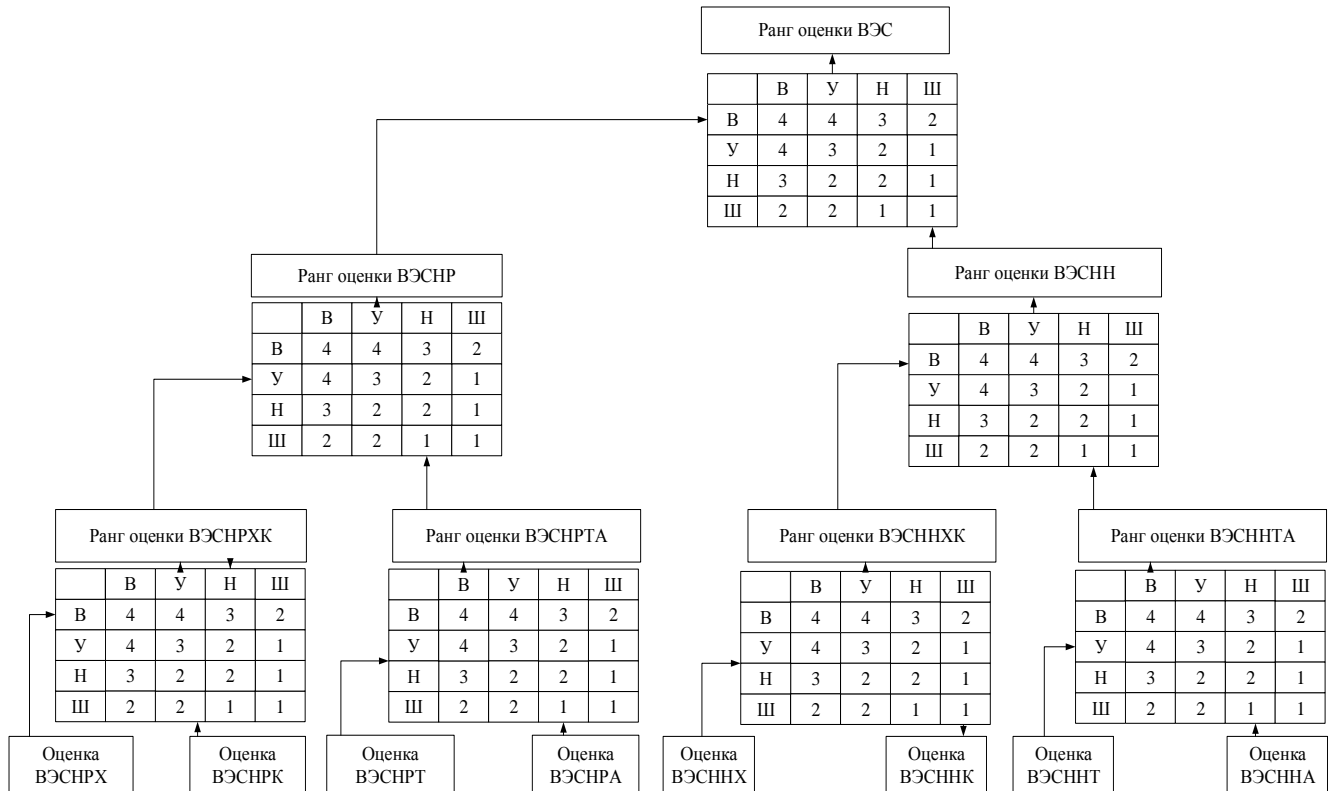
Ранг оценки ВЭС

| | В | У | Н | Ш |
|---|---|---|---|---|
| В | 4 | 4 | 3 | 2 |
| У | 4 | 3 | 2 | 1 |
| Н | 3 | 2 | 2 | 1 |
| Ш | 2 | 2 | 1 | 1 |

Ранг оценки ВЭСНР

| | В | У | Н | Ш |
|---|---|---|---|---|
| В | 4 | 4 | 3 | 2 |
| У | 4 | 3 | 2 | 1 |
| Н | 3 | 2 | 2 | 1 |
| Ш | 2 | 2 | 1 | 1 |

Ранг оценки ВЭСНН

| | В | У | Н | Ш |
|---|---|---|---|---|
| В | 4 | 4 | 3 | 2 |
| У | 4 | 3 | 2 | 1 |
| Н | 3 | 2 | 2 | 1 |
| Ш | 2 | 2 | 1 | 1 |

Ранг оценки ВЭСНРХК

| | В | У | Н | Ш |
|---|---|---|---|---|
| В | 4 | 4 | 3 | 2 |
| У | 4 | 3 | 2 | 1 |
| Н | 3 | 2 | 2 | 1 |
| Ш | 2 | 2 | 1 | 1 |

Ранг оценки ВЭСНРТА

| | В | У | Н | Ш |
|---|---|---|---|---|
| В | 4 | 4 | 3 | 2 |
| У | 4 | 3 | 2 | 1 |
| Н | 3 | 2 | 2 | 1 |
| Ш | 2 | 2 | 1 | 1 |

Ранг оценки ВЭСННХК

| | В | У | Н | Ш |
|---|---|---|---|---|
| В | 4 | 4 | 3 | 2 |
| У | 4 | 3 | 2 | 1 |
| Н | 3 | 2 | 2 | 1 |
| Ш | 2 | 2 | 1 | 1 |

Ранг оценки ВЭСННТА

| | В | У | Н | Ш |
|---|---|---|---|---|
| В | 4 | 4 | 3 | 2 |
| У | 4 | 3 | 2 | 1 |
| Н | 3 | 2 | 2 | 1 |
| Ш | 2 | 2 | 1 | 1 |

Оценка ВЭСНРХ

Оценка ВЭСНРК

Оценка ВЭСНРТ

Оценка ВЭСНРА

Оценка ВЭСННХ

Оценка ВЭСННК

Оценка ВЭСННТ

Оценка ВЭСННА